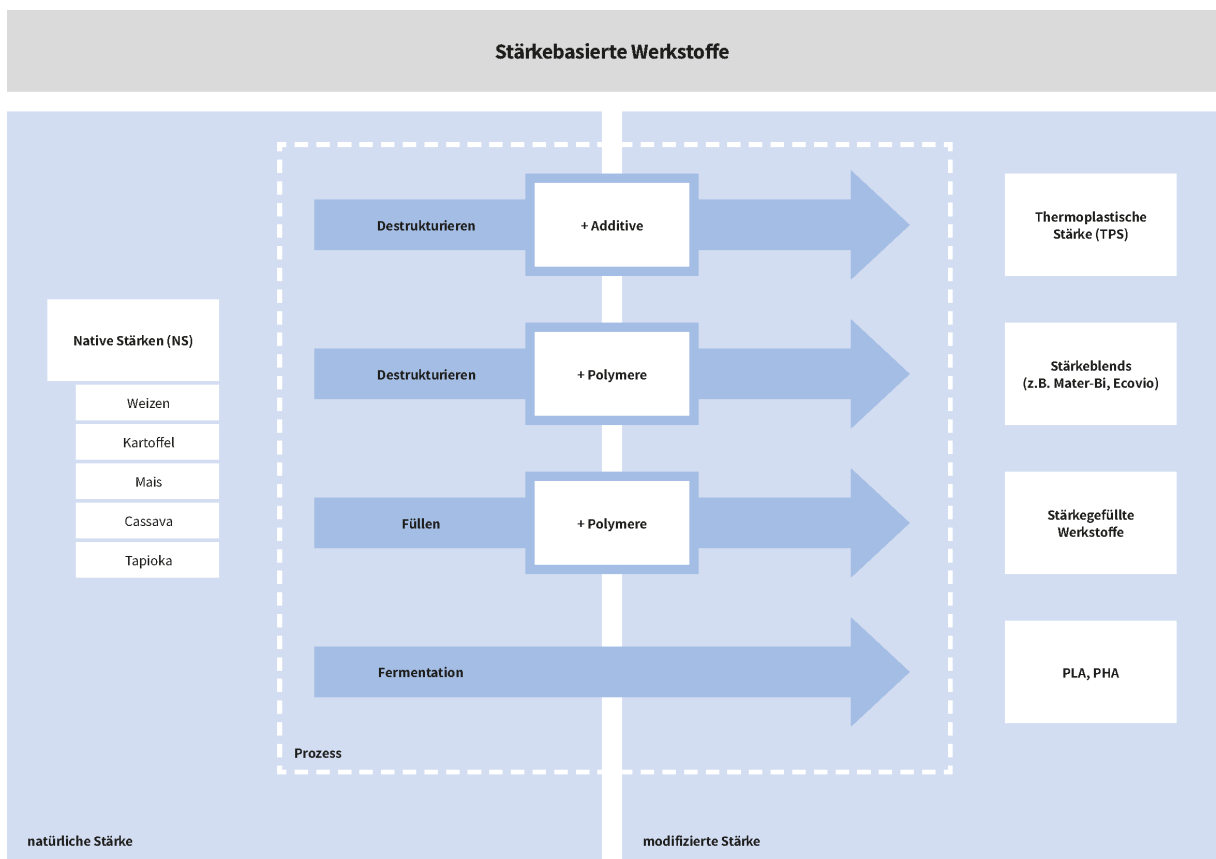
Stärkebasierte Werkstoffe

Native Stärken (NS)

Weizen

Kartoffel

Mais

Cassava

Tapioka

Destrukturieren

+ Additive

Destrukturieren

+ Polymere

Füllen

+ Polymere

Fermentation

Prozess

Thermoplastische Stärke (TPS)

Stärkeblends (z.B. Mater-Bi, Ecovio)

Stärkegefüllte Werkstoffe

PLA, PHA

natürliche Stärke

modifizierte Stärke